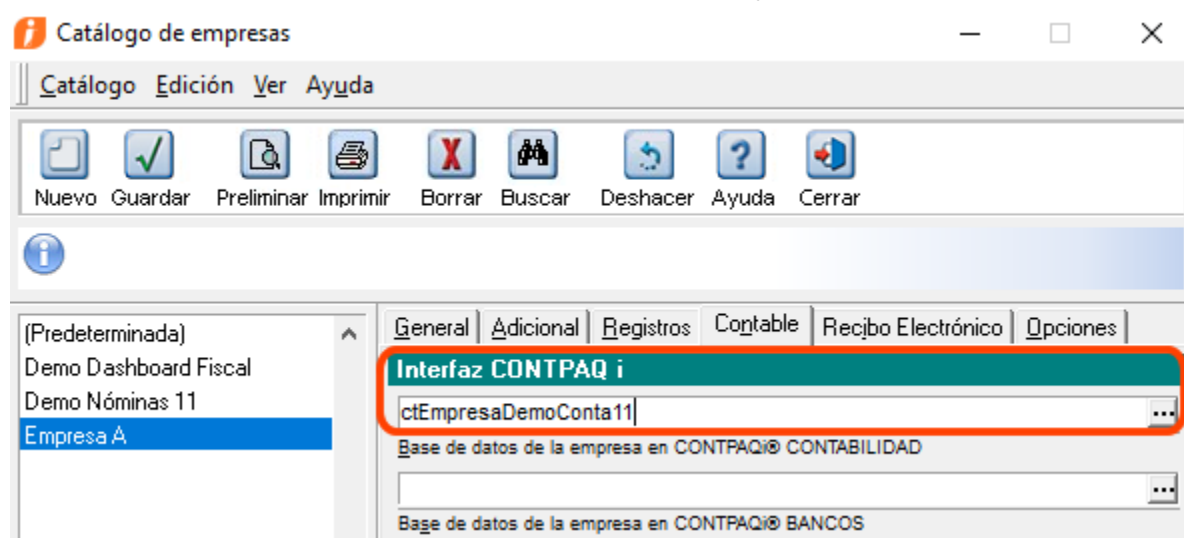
Catálogo de empresas

Catálogo Edición Ver Ayuda

Nuevo Guardar Preliminar Imprimir Borrar Buscar Deshacer Ayuda Cerrar

(Predeterminada)
Demo Dashboard Fiscal
Demo Nóminas 11
Empresa A

General | Adicional | Registros | Contable | Recibo Electrónico | Opciones

Interfaz CONTPAQ i

ctEmpresaDemoConta11 ...

Base de datos de la empresa en CONTPAQi® CONTABILIDAD

...

Base de datos de la empresa en CONTPAQi® BANCOS